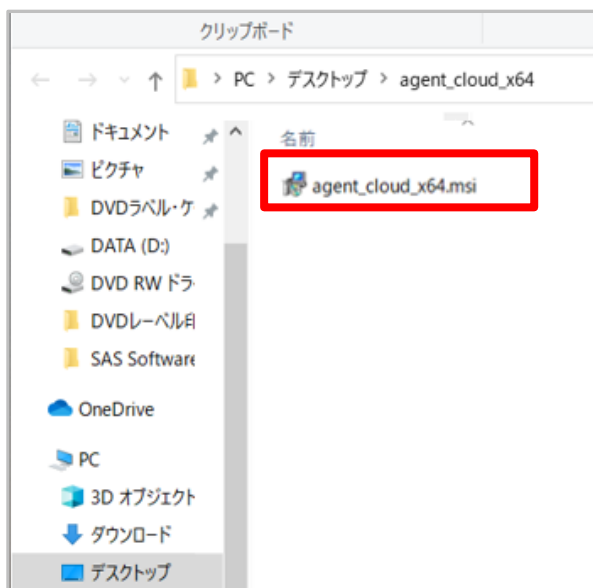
クリップボード

> PC > デスクトップ > agent_cloud_x64

ドキュメント
ピクチャ
DVDラベル・ケ
DATA (D:)
DVD RW ドラ
DVDレーベル印
SAS Software
OneDrive
PC
3D オブジェクト
ダウンロード
デスクトップ

名前
agent_cloud_x64.msi